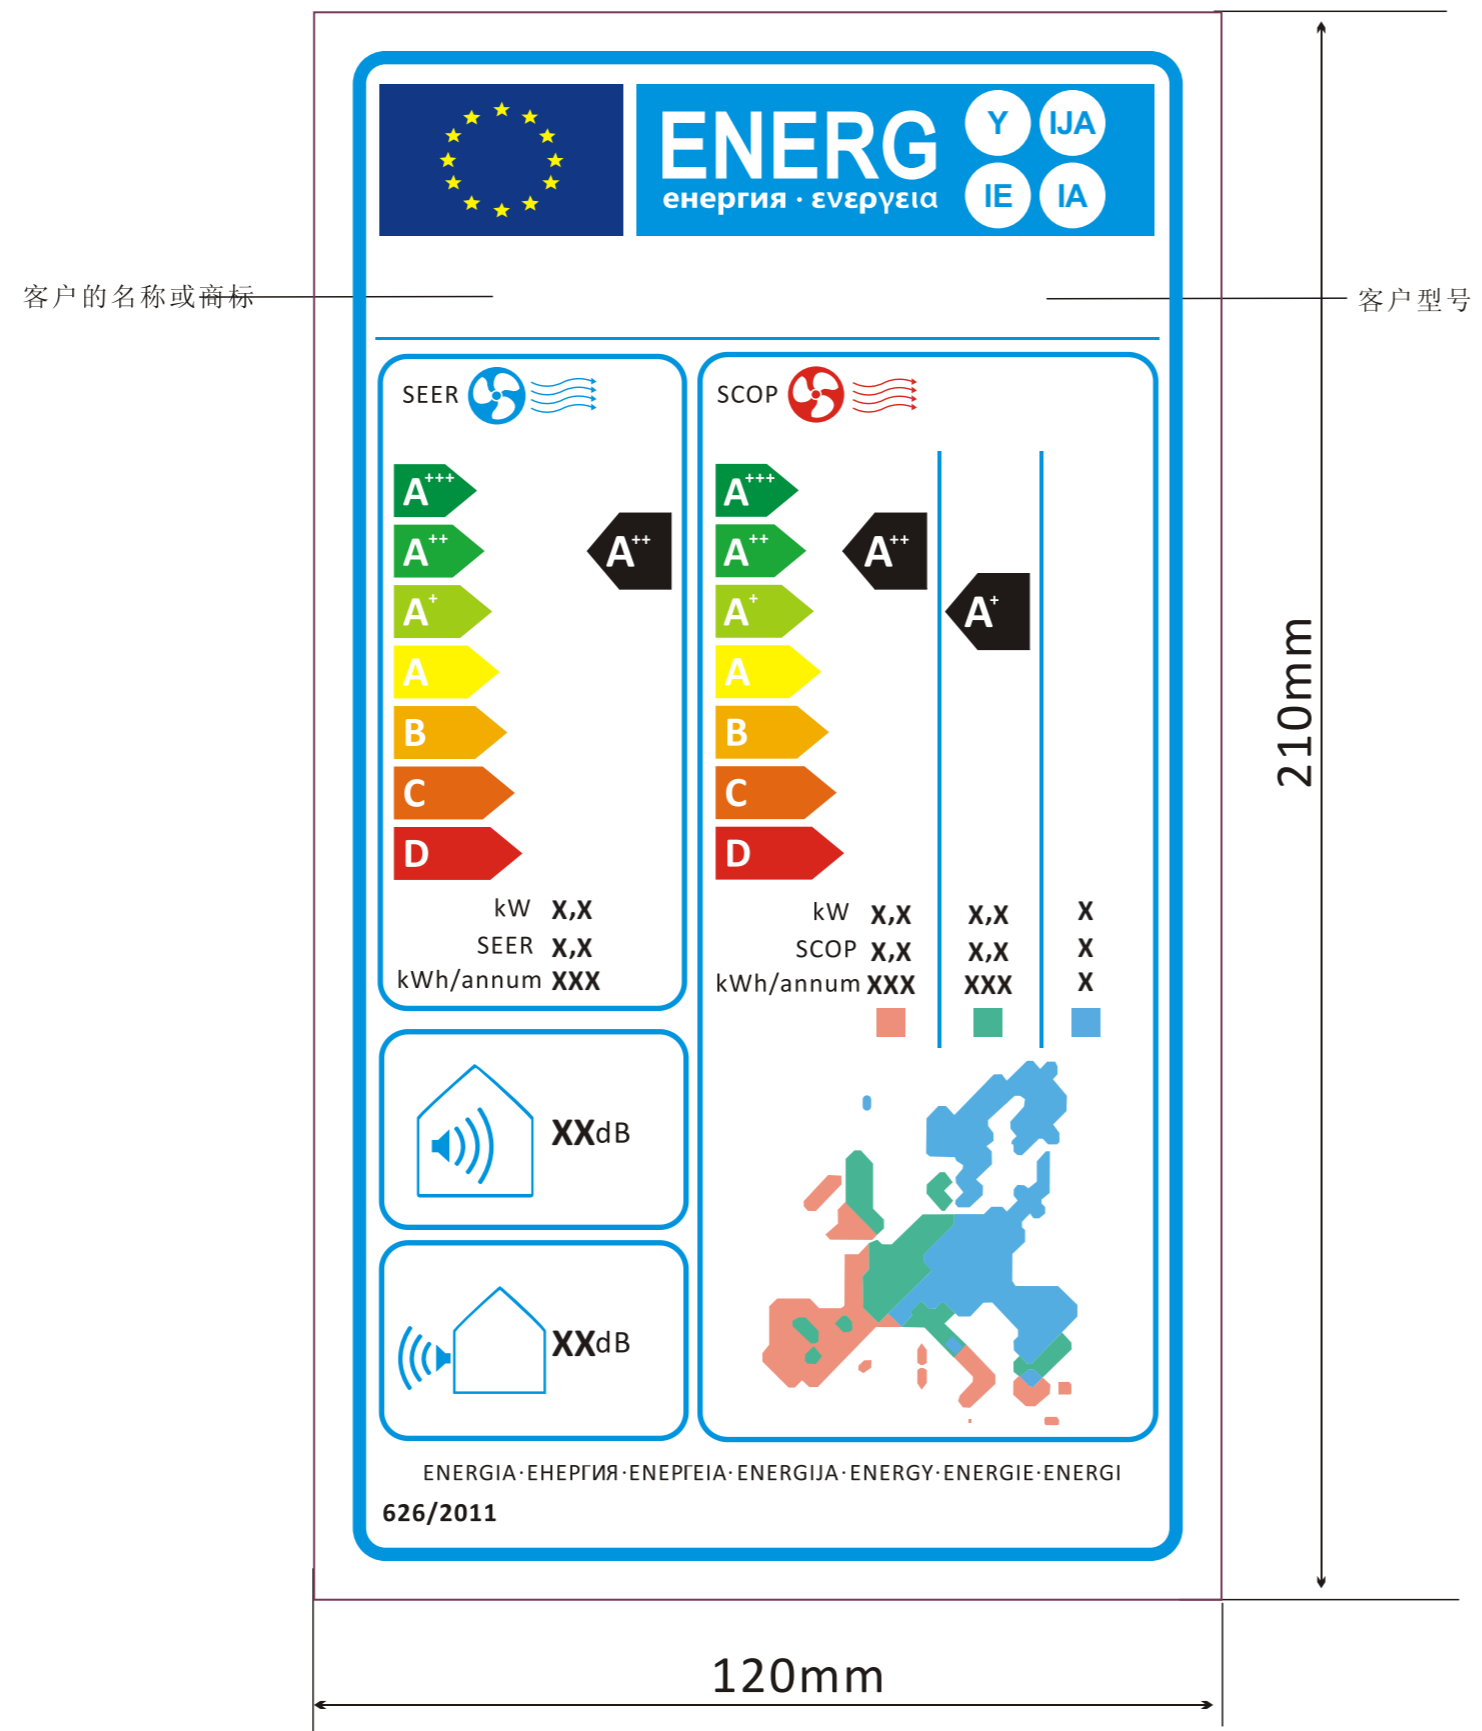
ENERG Y IJA IE IA
енергия · ενεργεια

客户的名称或商标

客户型号

210mm

SEER

$A^{+++}$
$A^{++}$
$A^{+}$
A
B
C
D

$A^{++}$

kW X,X
SEER X,X
kWh/annum XXX

SCOP

$A^{+++}$
$A^{++}$
$A^{+}$
A
B
C
D

$A^{++}$

$A^{+}$

| | | | |
|---|---|---|---|
| kW | X,X | X,X | X |
| SCOP | X,X | X,X | X |
| kWh/annum | XXX | XXX | X |

XXdB

XXdB

ENERGIA·ЕНЕРГИЯ·ΕΝΕΡΓΕΙΑ·ENERGIJA·ENERGY·ENERGIE·ENERGI
626/2011

120mm